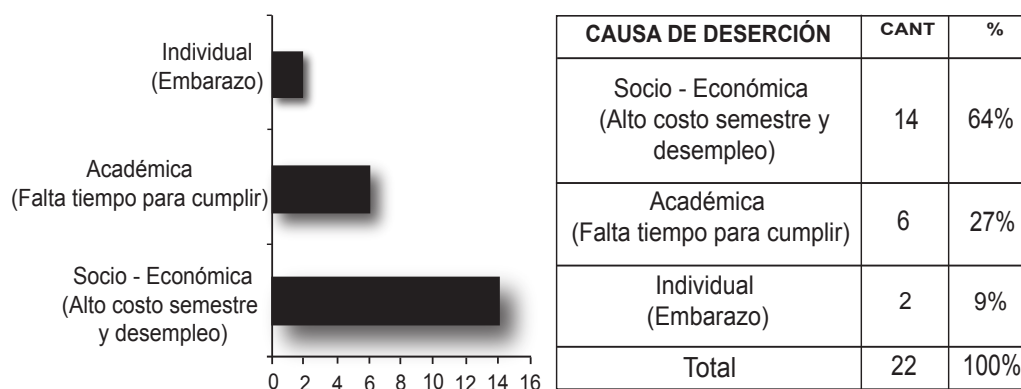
Individual (Embarazo)

Académica (Falta tiempo para cumplir)

Socio - Económica (Alto costo semestre y desempleo)

0 2 4 6 8 10 12 14 16

| CAUSA DE DESERCIÓN | CANT | % |
|---|---|---|
| Socio - Económica (Alto costo semestre y desempleo) | 14 | 64% |
| Académica (Falta tiempo para cumplir) | 6 | 27% |
| Individual (Embarazo) | 2 | 9% |
| Total | 22 | 100% |